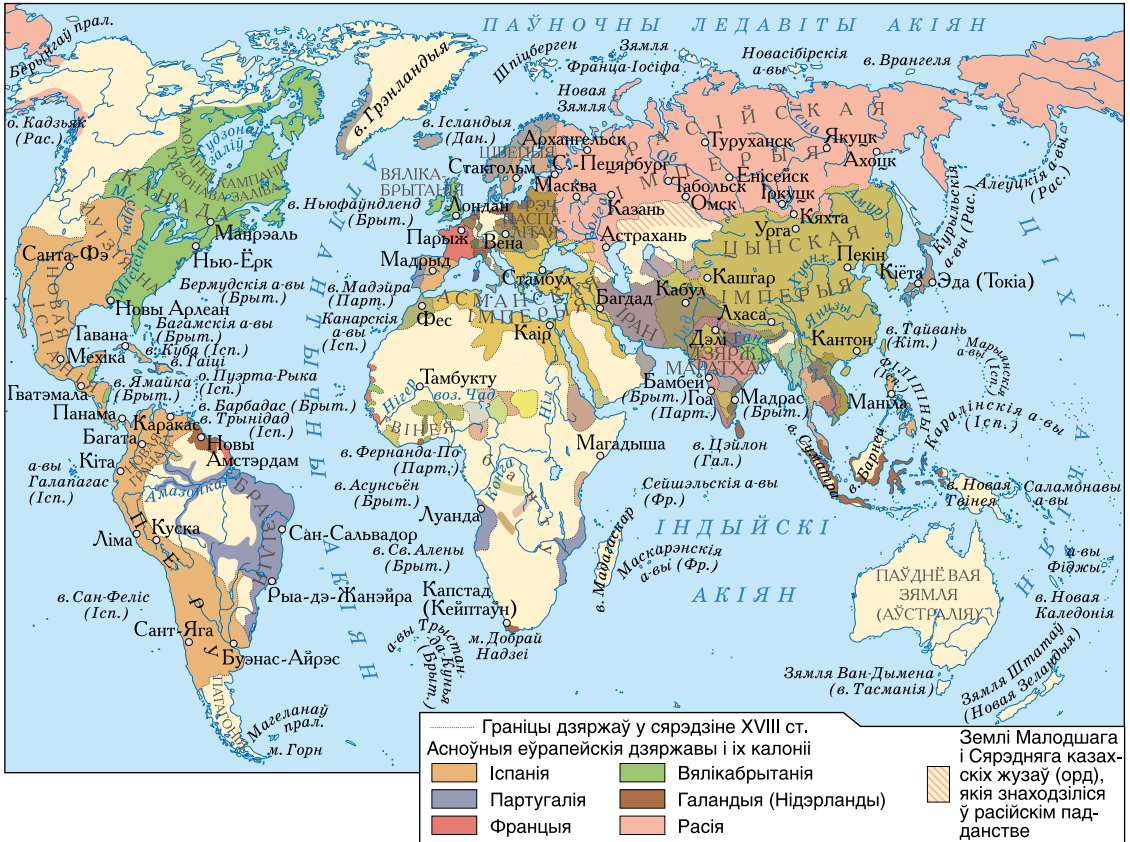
ПАЎНОЧНЫ ЛЕДАВІТЫ АКІЯН

Берынгаў прал.
о. Кадзьяк (Рас.)
в. Грэнландыя
Шпіцберген
Зямля Франца-Іосіфа
Новая Зямля
Новасібірскія а-вы
в. Врангеля
в. Ісландыя (Дан.)
Архангельск
С.-Пецярбург
Стакгольм
Масква
Туруханск
Якуцк
Ахоцк
Енісейск
Табольск
Омск
Іркуцк
Казань
Астрахань
Кяхта
Урга
Пекін
Кіёта
Эда (Токіа)
Алеуцкія а-вы (Рас.)
Курыльскія а-вы (Рас.)
ЦЫНСКАЯ ІМПЕРЫЯ
РАСІЙСКАЯ ІМПЕРЫЯ
Гудзонаў заліў
КАНАДА
ВЯЛІКАБРЫТАНІЯ
Лондан
Парыж
Вена
Мадрыд
Стамбул
в. Ньюфаўндленд (Брыт.)
Манрэаль
Нью-Ёрк
Санта-Фэ
Бермудскія а-вы (Брыт.)
в. Мадэйра (Парт.)
Канарскія а-вы (Ісп.)
Фес
АСМАНСКАЯ ІМПЕРЫЯ
Багдад
Кабул
Кашгар
Лхаса
Дэлі
Каір
ІРАН
Новы Арлеан
Багамскія а-вы (Брыт.)
Гавана
Мехіка
в. Куба (Ісп.)
в. Гаіці
о. Пуэрта-Рыка
в. Ямайка (Брыт.)
НОВАЯ ІСПАНІЯ
Гватэмала
Панама
в. Барбадас (Брыт.)
в. Трынідад (Ісп.)
Каракас
Багата
Новы Амстэрдам
Тамбукту
воз. Чад
Нігер
Бамбей (Брыт.)
Гоа (Парт.)
Мадрас (Брыт.)
Кантон
в. Тайвань (Кіт.)
Марыянскія а-вы (Ісп.)
Філіпінскія а-вы
Маніла
Караліна-скія а-вы (Ісп.)
в. Цэйлон (Гал.)
Сейшэльскія а-вы (Фр.)
в. Фернанда-По (Парт.)
Магадыша
Кіта
а-вы Галапагас (Ісп.)
Амазонка
БРАЗІЛІЯ
Ліма
Куска
ПЕРУ
Сан-Сальвадор
в. Асунсьён (Брыт.)
Луанда
в. Св. Алены (Брыт.)
Рыа-дэ-Жанэйра
Кангa
в. Мадагаскар
Маскарэнскія а-вы (Фр.)
ІНДЫЙСКІ АКІЯН
АТЛАНТЫЧНЫ АКІЯН
ЦІХІ АКІЯН
Суматра
Барнеа
в. Новая Гвінея
Саламонавы а-вы
а-вы Фіджы
ПАЎДНЁВАЯ ЗЯМЛЯ (АЎСТРАЛІЯ)
Новая Каледонія
в. Сан-Феліс (Ісп.)
Сант-Яга
Капстад (Кейптаўн)
м. Добрай Надзеі
а-вы Трыстан-да-Кунья (Брыт.)
Буэнас-Айрэс
Зямля Ван-Дымена (в. Тасманія)
Зямля Штатаў (Новая Зеландыя)
ПАТАГОНІЯ
Магеланаў прал.
м. Горн

Граніцы дзяржаў у сярэдзіне XVIII ст.
Асноўныя еўрапейскія дзяржавы і іх калоніі
Іспанія
Вялікабрытанія
Партугалія
Галандыя (Нідэрланды)
Францыя
Расія
Землі Малодшага і Сярэдняга казахскіх жузаў (орд), якія знаходзіліся ў расійскім падданстве